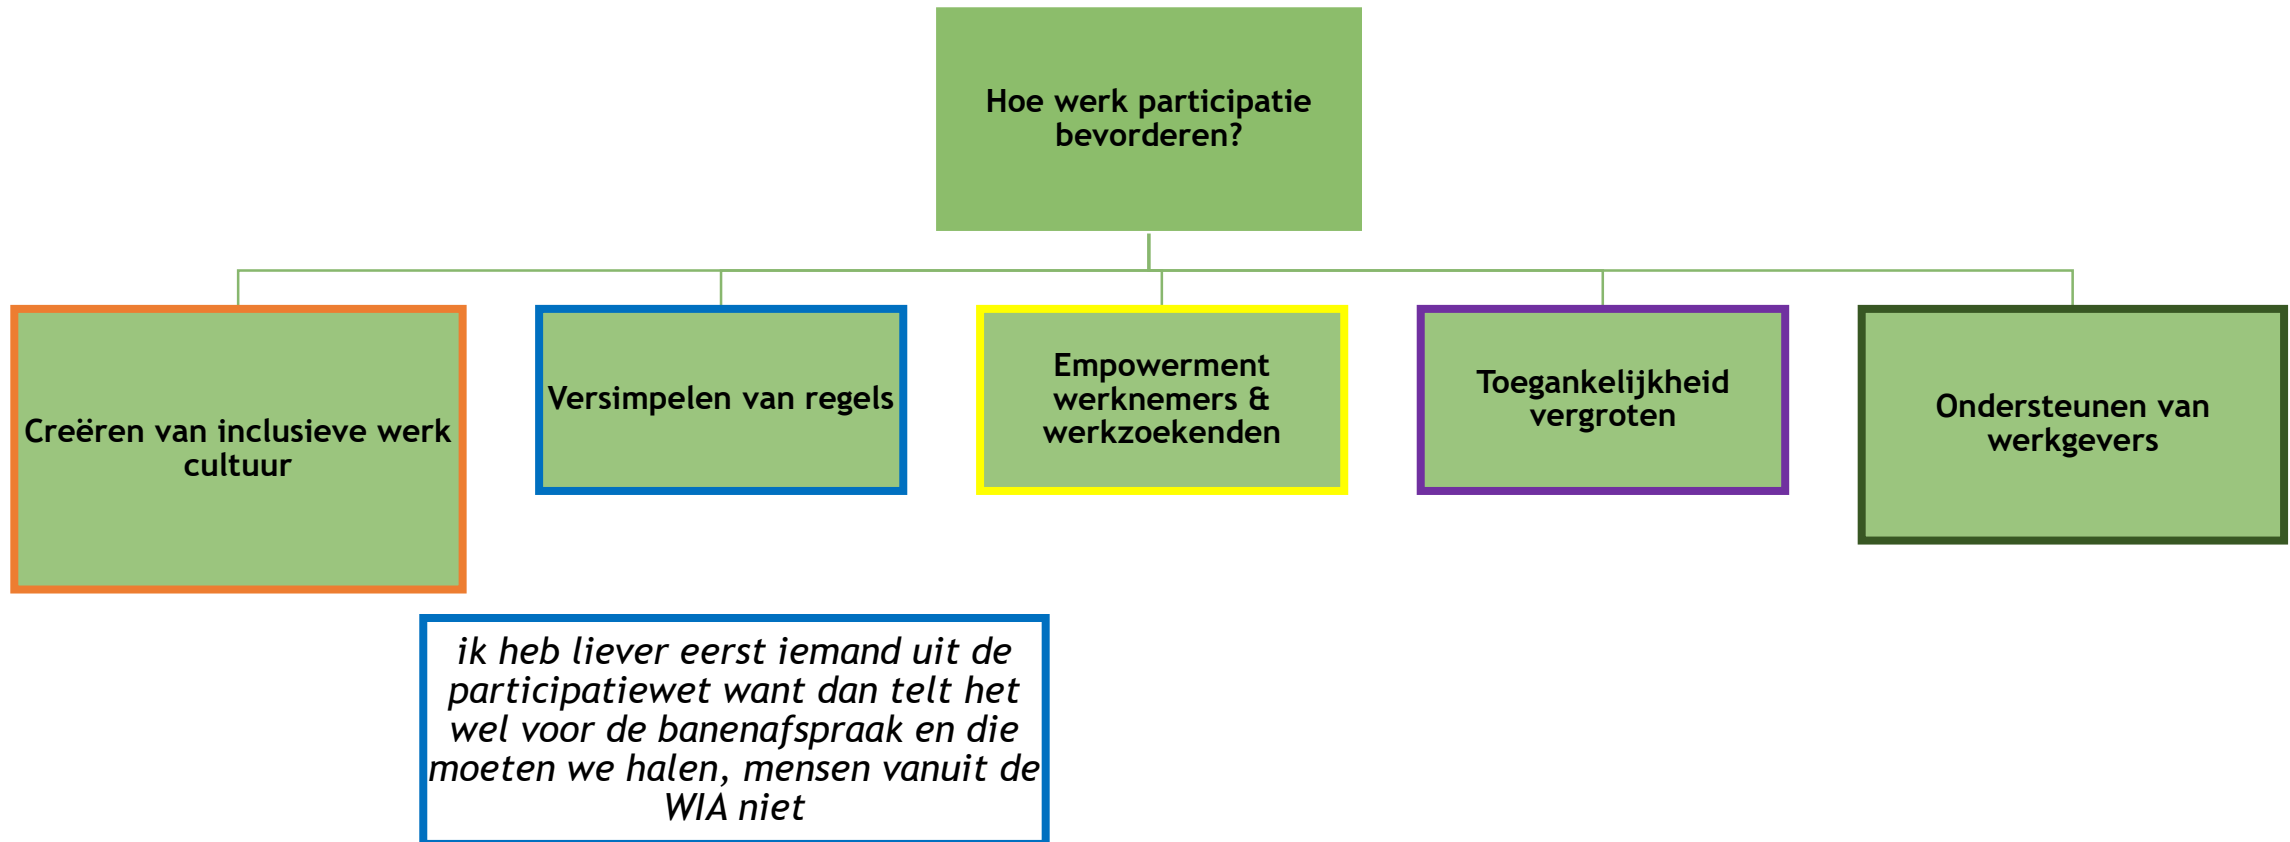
Hoe werk participatie bevorderen?

Creëren van inclusieve werk cultuur

Versimpelen van regels

Empowerment werknemers & werkzoekenden

Toegankelijkheid vergroten

Ondersteunen van werkgevers

ik heb liever eerst iemand uit de participatiewet want dan telt het wel voor de banenafspraak en die moeten we halen, mensen vanuit de WIA niet